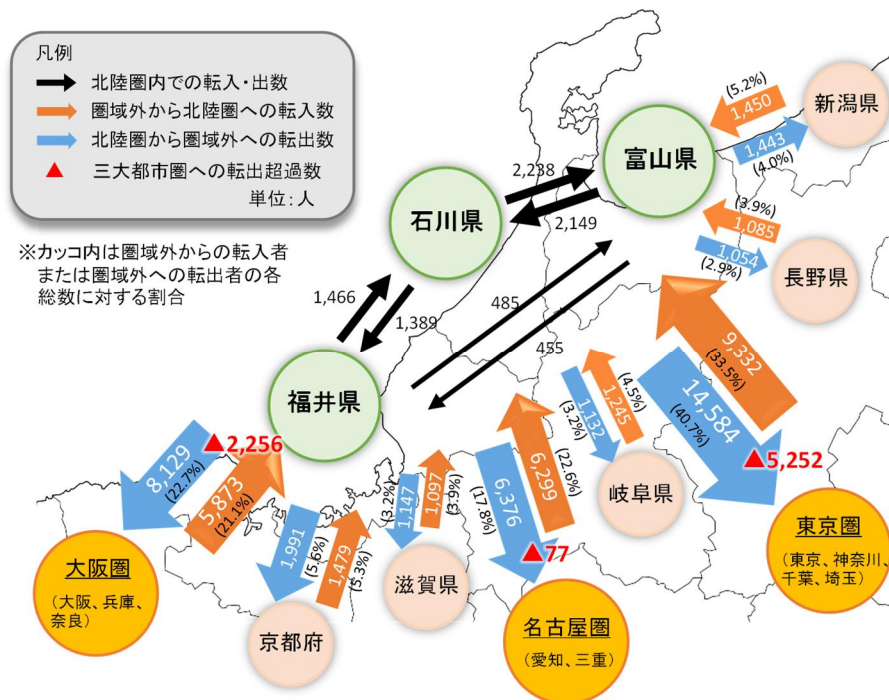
凡例
北陸圏内での転入・出数
圏域外から北陸圏への転入数
北陸圏から圏域外への転出数
▲ 三大都市圏への転出超過数
単位：人

※カッコ内は圏域外からの転入者または圏域外への転出者の各総数に対する割合

富山県
石川県
福井県
新潟県
長野県
岐阜県
滋賀県
京都府
大阪圏
（大阪、兵庫、奈良）
名古屋圏
（愛知、三重）
東京圏
（東京、神奈川、千葉、埼玉）

2,238
2,149
1,466
1,389
485
455

(5.2%)
1,450
1,443
(4.0%)
(3.9%)
1,085
1,054
(2.9%)
9,332
(33.5%)
14,584
(40.7%)
▲5,252
1,132
(3.2%)
1,245
(4.5%)
6,299
(22.6%)
6,376
(17.8%)
▲77
1,147
(3.2%)
1,097
(3.9%)
1,991
(5.6%)
1,479
(5.3%)
8,129
(22.7%)
▲2,256
5,873
(21.1%)